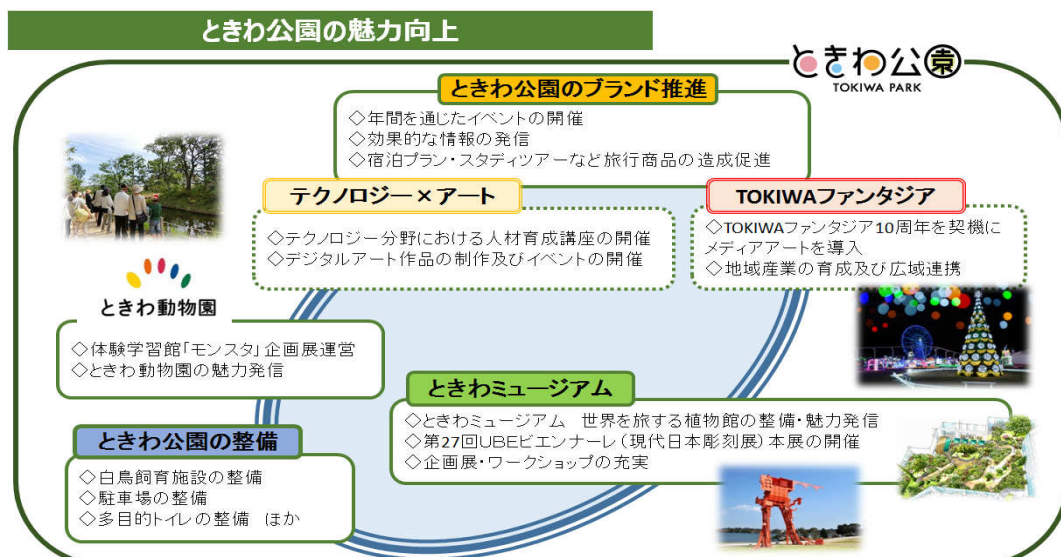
ときわ公園の魅力向上

ときわ公園
TOKIWA PARK

ときわ公園のブランド推進
◇年間を通じたイベントの開催
◇効果的な情報の発信
◇宿泊プラン・スタディツアーなど旅行商品の造成促進

テクノロジー×アート
◇テクノロジー分野における人材育成講座の開催
◇デジタルアート作品の制作及びイベントの開催

TOKIWAファンタジア
◇TOKIWAファンタジア10周年を契機にメディアアートを導入
◇地域産業の育成及び広域連携

ときわ動物園
◇体験学習館「モンスタ」企画展運営
◇ときわ動物園の魅力発信

ときわミュージアム
◇ときわミュージアム　世界を旅する植物館の整備・魅力発信
◇第27回UBEビエンナーレ（現代日本彫刻展）本展の開催
◇企画展・ワークショップの充実

ときわ公園の整備
◇白鳥飼育施設の整備
◇駐車場の整備
◇多目的トイレの整備　ほか